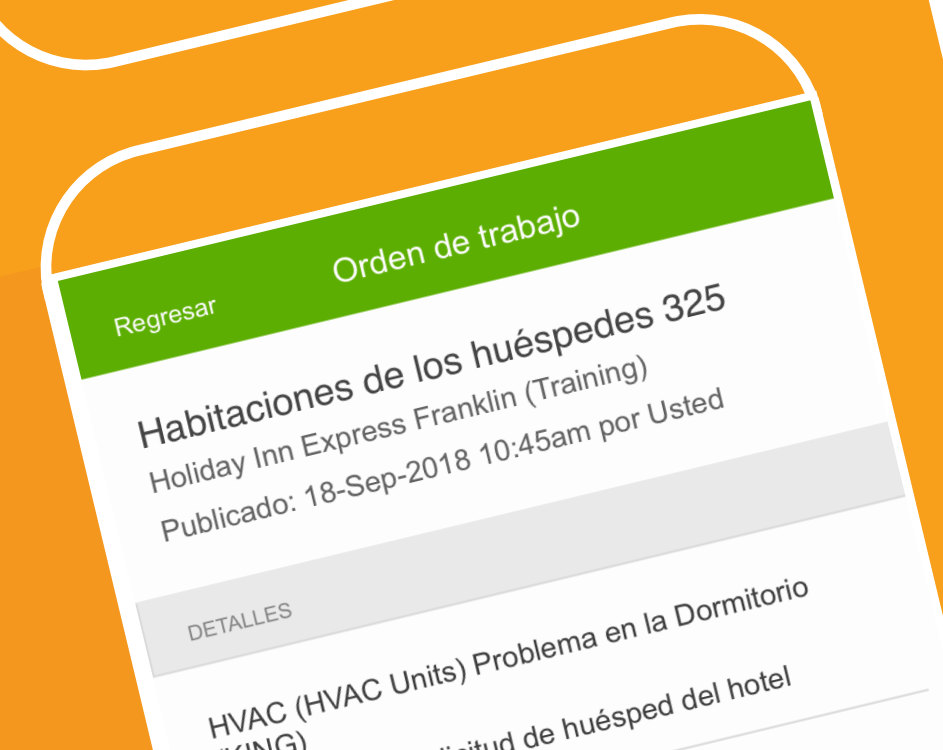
Regresar

Orden de trabajo

Habitaciones de los huéspedes 325

Holiday Inn Express Franklin (Training)

Publicado: 18-Sep-2018 10:45am por Usted

DETALLES

HVAC (HVAC Units) Problema en la Dormitorio (KING)

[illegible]licitud de huésped del hotel